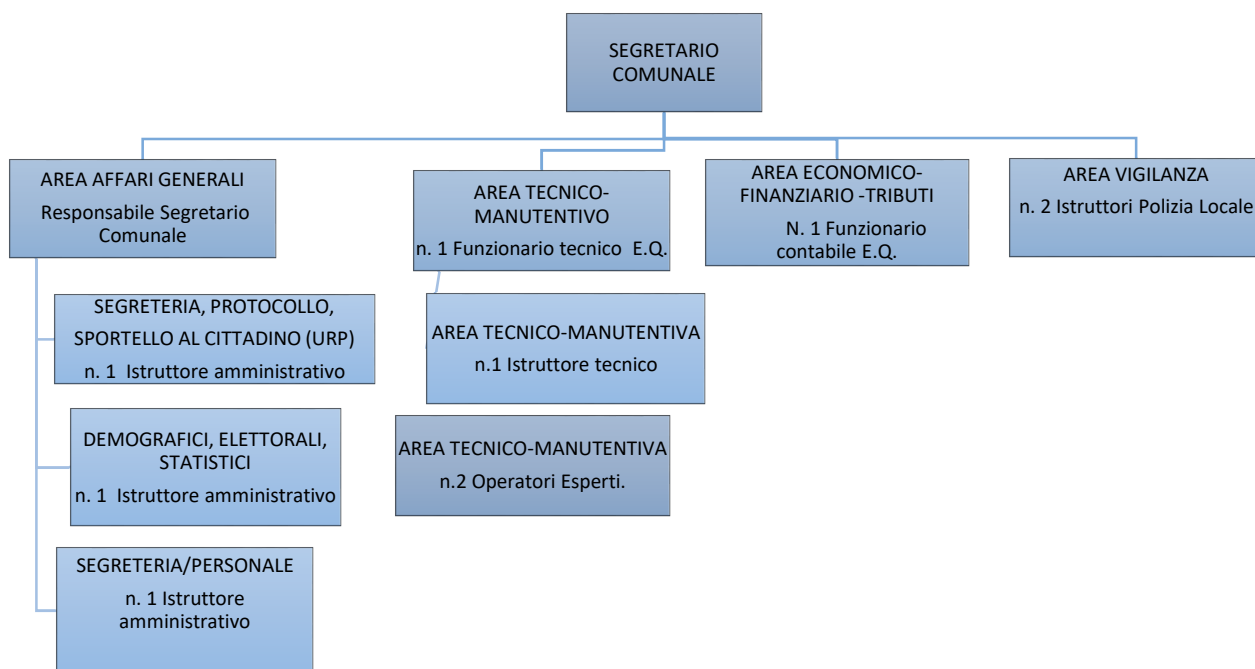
SEGRETARIO COMUNALE

AREA AFFARI GENERALI
Responsabile Segretario Comunale

SEGRETERIA, PROTOCOLLO, SPORTELLO AL CITTADINO (URP)
n. 1 Istruttore amministrativo

DEMOGRAFICI, ELETTORALI, STATISTICI
n. 1 Istruttore amministrativo

SEGRETERIA/PERSONALE
n. 1 Istruttore amministrativo

AREA TECNICO-MANUTENTIVO
n. 1 Funzionario tecnico E.Q.

AREA TECNICO-MANUTENTIVA
n.1 Istruttore tecnico

AREA TECNICO-MANUTENTIVA
n.2 Operatori Esperti.

AREA ECONOMICO-FINANZIARIO -TRIBUTI
N. 1 Funzionario contabile E.Q.

AREA VIGILANZA
n. 2 Istruttori Polizia Locale